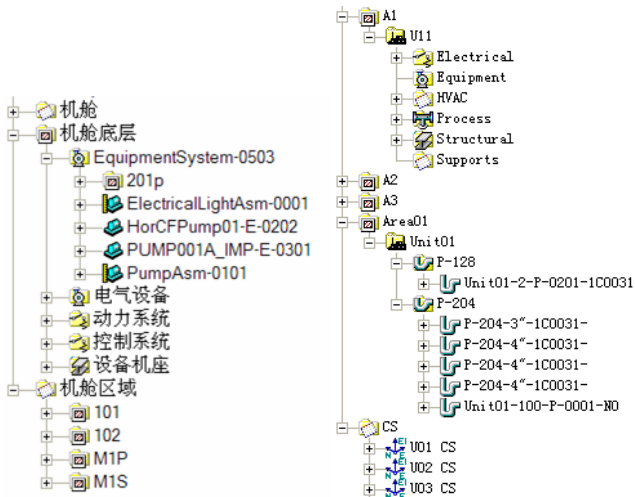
机舱
机舱底层
EquipmentSystem-0503
201p
ElectricalLightAsm-0001
HorCFPump01-E-0202
PUMP001A_IMP-E-0301
PumpAsm-0101
电气设备
动力系统
控制系统
设备机座
机舱区域
101
102
M1P
M1S

A1
U11
Electrical
Equipment
HVAC
Process
Structural
Supports
A2
A3
Area01
Unit01
P-128
Unit01-2-P-0201-1C0031
P-204
P-204-3"-1C0031-
P-204-4"-1C0031-
P-204-4"-1C0031-
P-204-4"-1C0031-
Unit01-100-P-0001-NO
CS
U01 CS
U02 CS
U03 CS